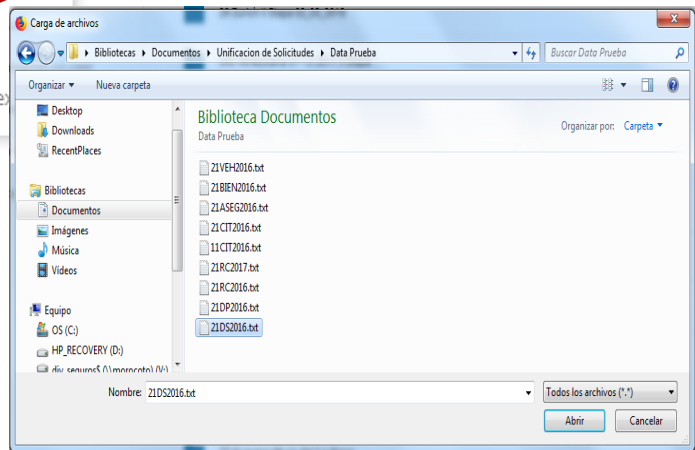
Carga de archivos

Bibliotecas ▸ Documentos ▸ Unificacion de Solicitudes ▸ Data Prueba

Buscar Data Prueba

Organizar ▾ Nueva carpeta

Desktop
Downloads
RecentPlaces

Bibliotecas
Documentos
Imágenes
Música
Vídeos

Equipo
OS (C:)
HP_RECOVERY (D:)
div_seguros$ (\\morocoto) (V:)

Biblioteca Documentos
Data Prueba

Organizar por: Carpeta ▾

21VEH2016.txt
21BIEN2016.txt
21ASEG2016.txt
21CIT2016.txt
11CIT2016.txt
21RC2017.txt
21RC2016.txt
21DP2016.txt
21DS2016.txt

Nombre: 21DS2016.txt

Todos los archivos (*.*)

Abrir
Cancelar